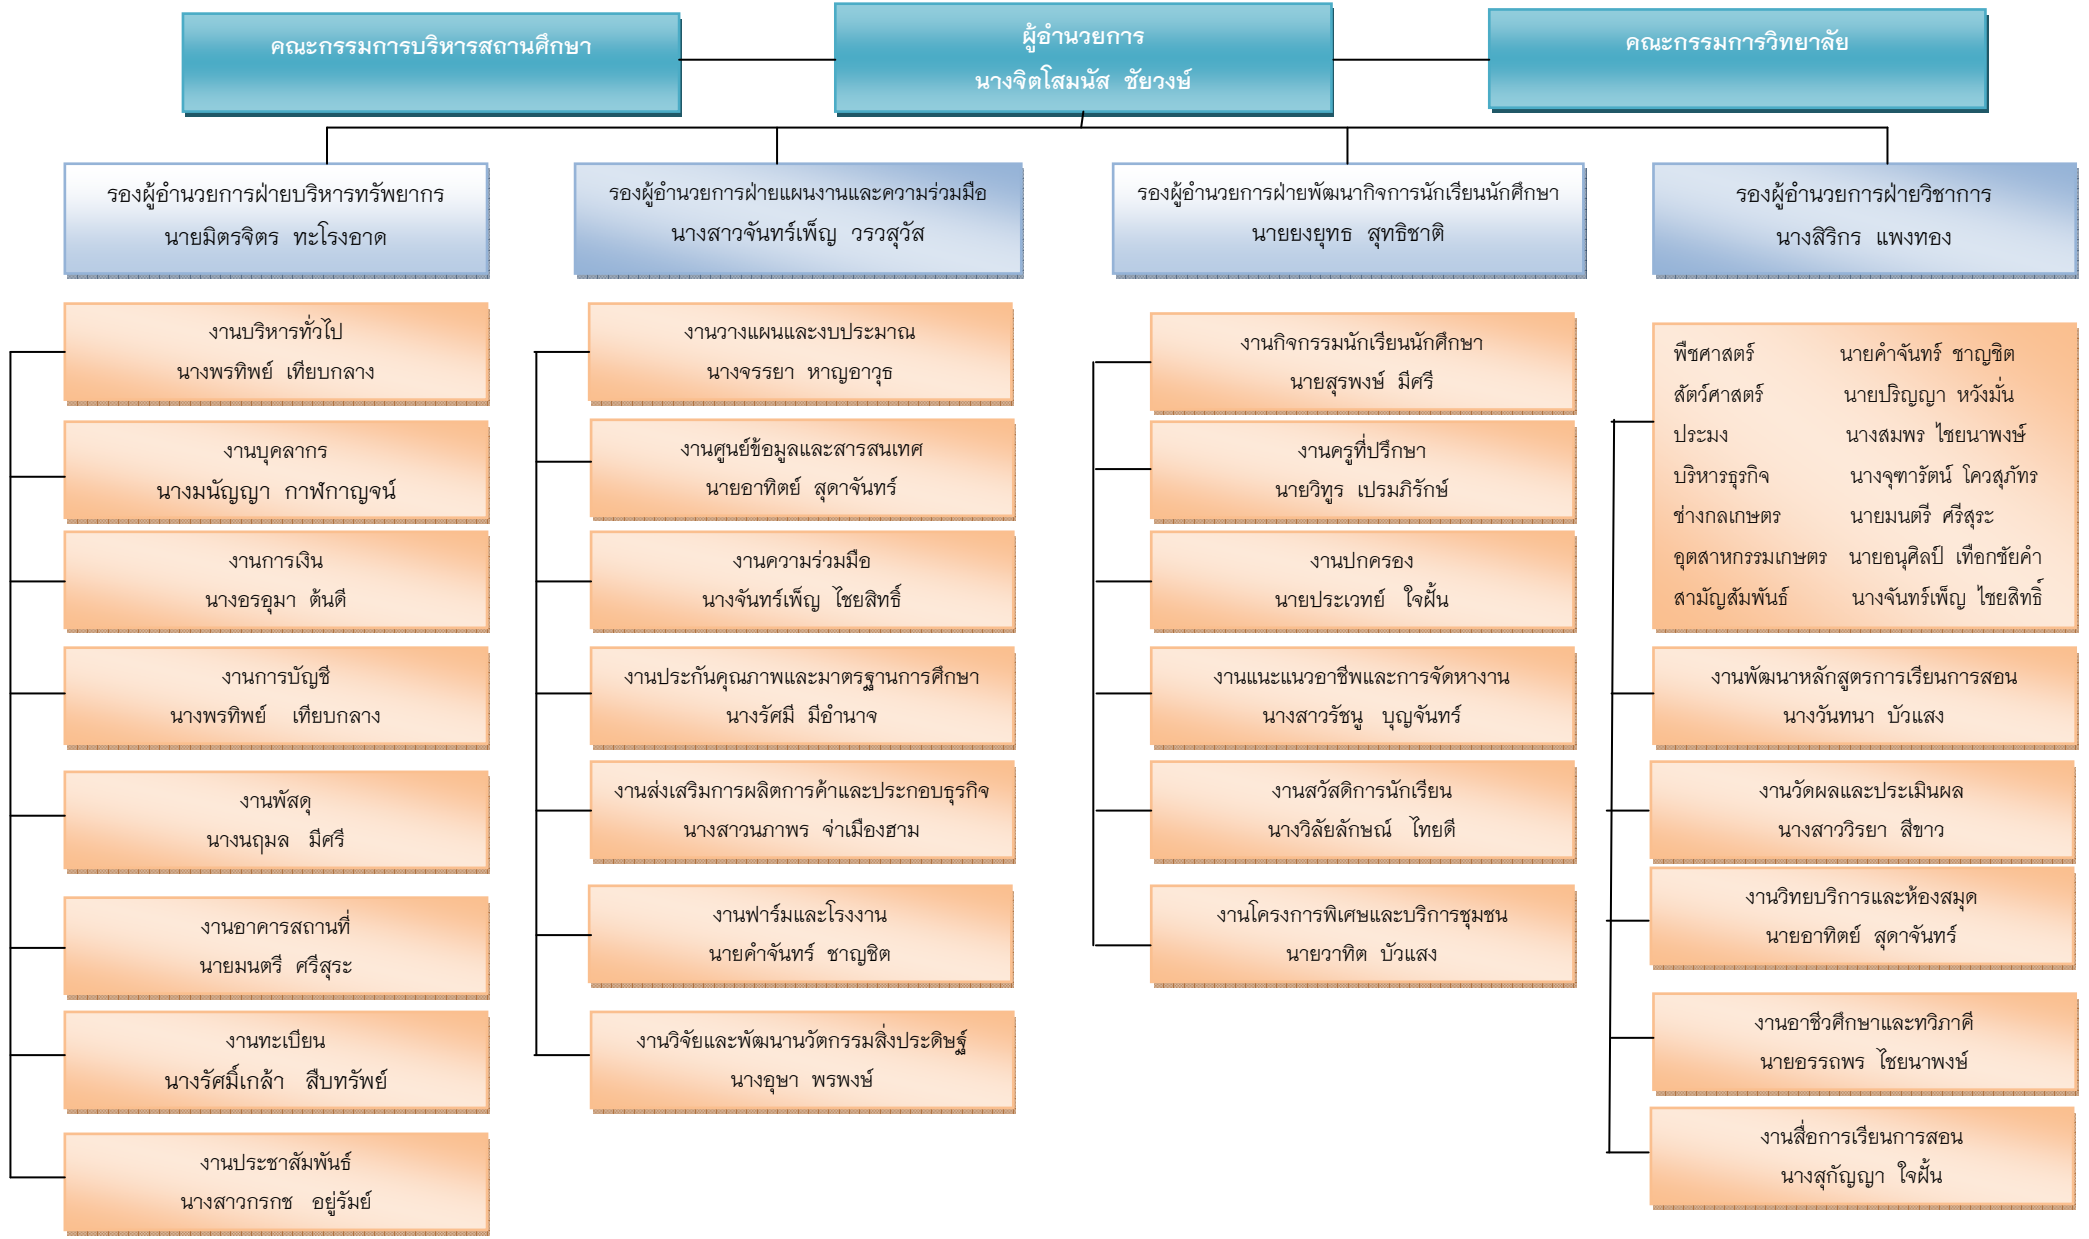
คณะกรรมการบริหารสถานศึกษา

ผู้อำนวยการ
นางจิตโสมนัส ชัยวงษ์

คณะกรรมการวิทยาลัย

รองผู้อำนวยการฝ่ายบริหารทรัพยากร
นายมิตรจิตร ทะโรงอาด

รองผู้อำนวยการฝ่ายแผนงานและความร่วมมือ
นางสาวจันทร์เพ็ญ วรวสุวัส

รองผู้อำนวยการฝ่ายพัฒนากิจการนักเรียนนักศึกษา
นายยงยุทธ สุทธิชาติ

รองผู้อำนวยการฝ่ายวิชาการ
นางสิริกร แพงทอง

งานบริหารทั่วไป
นางพรทิพย์ เทียบกลาง

งานบุคลากร
นางมนัญญา กาพักาญจน์

งานการเงิน
นางอรอุมา ต้นดี

งานการบัญชี
นางพรทิพย์ เทียบกลาง

งานพัสดุ
นางนฤมล มีศรี

งานอาคารสถานที่
นายมนตรี ศรีสุระ

งานทะเบียน
นางรัศมิ์เกล้า สืบทรัพย์

งานประชาสัมพันธ์
นางสาวกรกช อยู่รัมย์

งานวางแผนและงบประมาณ
นางจรรยา หาญอาวุธ

งานศูนย์ข้อมูลและสารสนเทศ
นายอาทิตย์ สุดาจันทร์

งานความร่วมมือ
นางจันทร์เพ็ญ ไชยสิทธิ์

งานประกันคุณภาพและมาตรฐานการศึกษา
นางรัศมี มีอำนาจ

งานส่งเสริมการผลิตการค้าและประกอบธุรกิจ
นางสาวนภาพร จ่าเมืองฮาม

งานฟาร์มและโรงงาน
นายคำจันทร์ ชาญชิต

งานวิจัยและพัฒนานวัตกรรมสิ่งประดิษฐ์
นางอุษา พรพงษ์

งานกิจกรรมนักเรียนนักศึกษา
นายสุรพงษ์ มีศรี

งานครูที่ปรึกษา
นายวิฑูร เปรมภิรักษ์

งานปกครอง
นายประเวทย์ ใจฝั้น

งานแนะแนวอาชีพและการจัดหางาน
นางสาวรัชนู บุญจันทร์

งานสวัสดิการนักเรียน
นางวิลัยลักษณ์ ไทยดี

งานโครงการพิเศษและบริการชุมชน
นายวาทิต บัวแสง

| | |
|---|---|
| พืชศาสตร์ | นายคำจันทร์ ชาญชิต |
| สัตว์ศาสตร์ | นายปริญญา หวังมั่น |
| ประมง | นางสมพร ไชยนาพงษ์ |
| บริหารธุรกิจ | นางจุฑารัตน์ โควสุภัทร |
| ช่างกลเกษตร | นายมนตรี ศรีสุระ |
| อุตสาหกรรมเกษตร | นายอนุศิลป์ เทือกชัยคำ |
| สามัญสัมพันธ์ | นางจันทร์เพ็ญ ไชยสิทธิ์ |

งานพัฒนาหลักสูตรการเรียนการสอน
นางวันทนา บัวแสง

งานวัดผลและประเมินผล
นางสาววิรยา สีขาว

งานวิทยบริการและห้องสมุด
นายอาทิตย์ สุดาจันทร์

งานอาชีวศึกษาและทวิภาคี
นายอรรถพร ไชยนาพงษ์

งานสื่อการเรียนการสอน
นางสุกัญญา ใจฝั้น